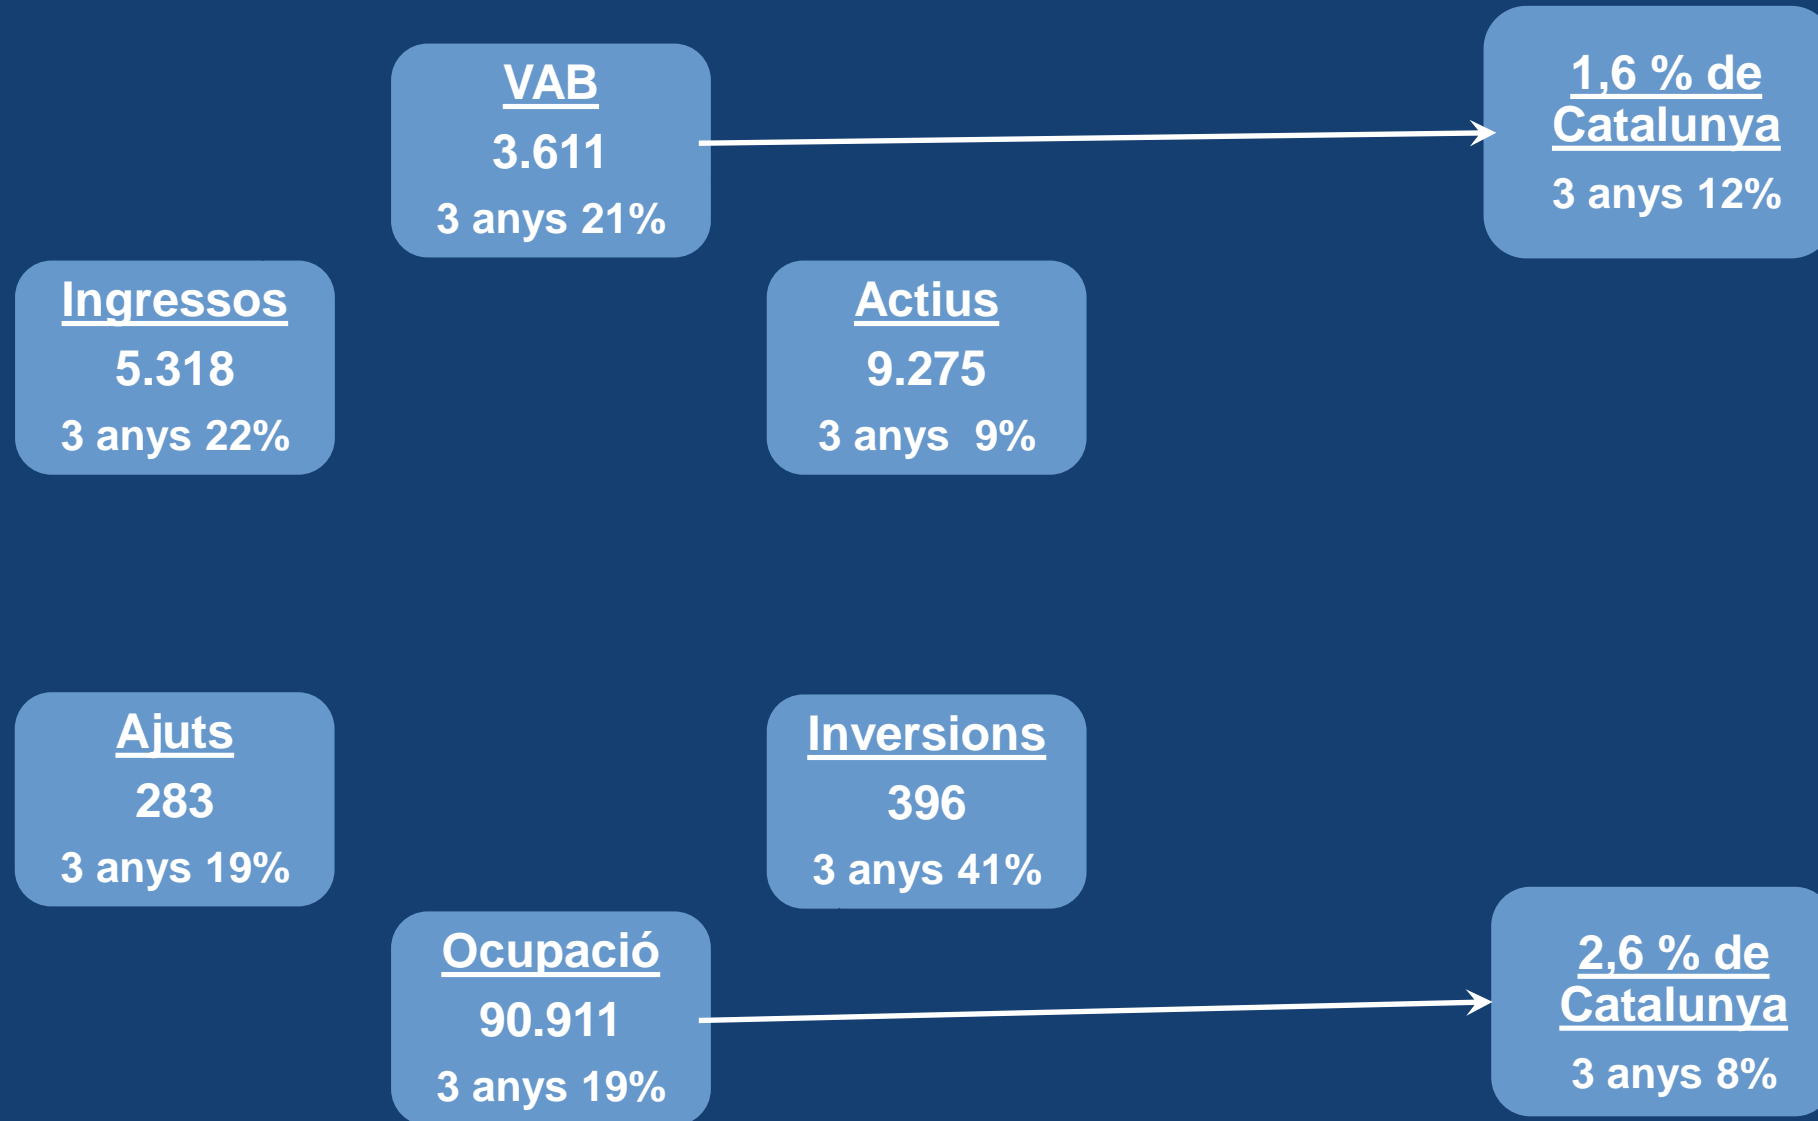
VAB
3.611
3 anys 21%

1,6 % de Catalunya
3 anys 12%

Ingressos
5.318
3 anys 22%

Actius
9.275
3 anys 9%

Ajuts
283
3 anys 19%

Inversions
396
3 anys 41%

Ocupació
90.911
3 anys 19%

2,6 % de Catalunya
3 anys 8%